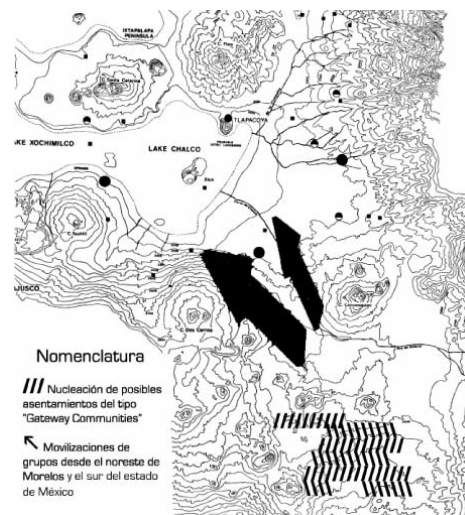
IXTAPALAPA PENINSULA

Santa Catarina

TLAPACOYA

AKE XOCHIMILCO

LAKE CHALCO

Xico

JUSCO

C. Xico Carros

Nomenclatura

/// Nucleación de posibles asentamientos del tipo "Gateway Communities"

↖ Movilizaciones de grupos desde el noreste de Morelos y el sur del estado de México